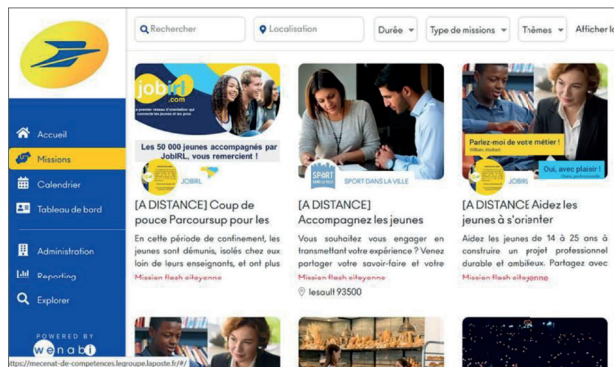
Rechercher
Localisation
Durée
Type de missions
Thèmes
Afficher le

Accueil
Missions
Calendrier
Tableau de bord
Administration
Reporting
Explorer
POWERED BY
wenabi

jobirl.com
Le premier réseau d'orientation qui connecte les jeunes et les pros
Les 50 000 jeunes accompagnés par JobIRL, vous remercient !
JOBIRL
[A DISTANCE] Coup de pouce Parcoursup pour les
En cette période de confinement, les jeunes sont démunis, isolés chez eux loin de leurs enseignants, et ont plus
Mission flash citoyenne

SPORT DANS LA VILLE
SPORT DANS LA VILLE
[A DISTANCE] Accompagnez les jeunes
Vous souhaitez vous engager en transmettant votre expérience ? Venez partager votre savoir-faire et votre
Mission flash citoyenne
lesault 93500

Parlez-moi de votre métier !
Oui, avec plaisir !
JOBIRL
[A DISTANCE] Aidez les jeunes à s'orienter
Aidez les jeunes de 14 à 25 ans à construire un projet professionnel durable et ambitieux. Partagez avec
Mission flash citoyenne

https://mecenat-de-competences.legroupe.laposte.fr/#/